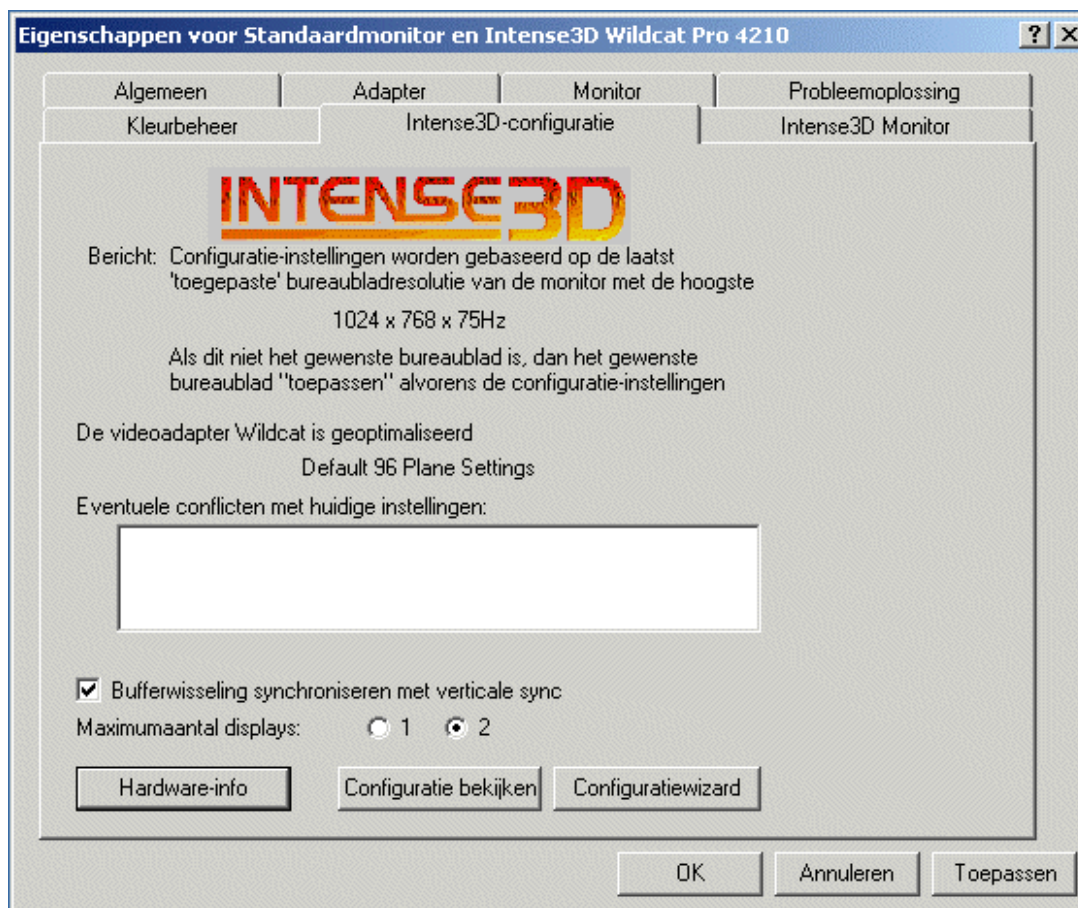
Eigenschappen voor Standaardmonitor en Intense3D Wildcat Pro 4210

?

X

Algemeen

Adapter

Monitor

Probleemoplossing

Kleurbeheer

Intense3D-configuratie

Intense3D Monitor

INTENSE3D

Bericht: Configuratie-instellingen worden gebaseerd op de laatst 'toegepaste' bureaubladresolutie van de monitor met de hoogste

1024 x 768 x 75Hz

Als dit niet het gewenste bureaublad is, dan het gewenste bureaublad "toepassen" alvorens de configuratie-instellingen

De videoadapter Wildcat is geoptimaliseerd

Default 96 Plane Settings

Eventuele conflicten met huidige instellingen:

Bufferwisseling synchroniseren met verticale sync

Maximumaantal displays: 1 2

Hardware-info

Configuratie bekijken

Configuratiewizard

OK

Annuleren

Toepassen